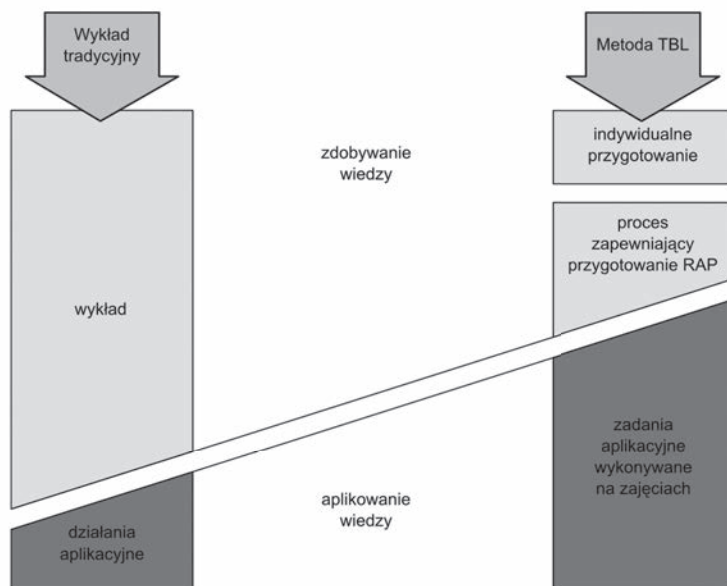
Wykład tradycyjny

Metoda TBL

indywidualne przygotowanie

zdobywanie wiedzy

proces zapewniający przygotowanie RAP

wykład

zadania aplikacyjne wykonywane na zajęciach

aplikowanie wiedzy

działania aplikacyjne